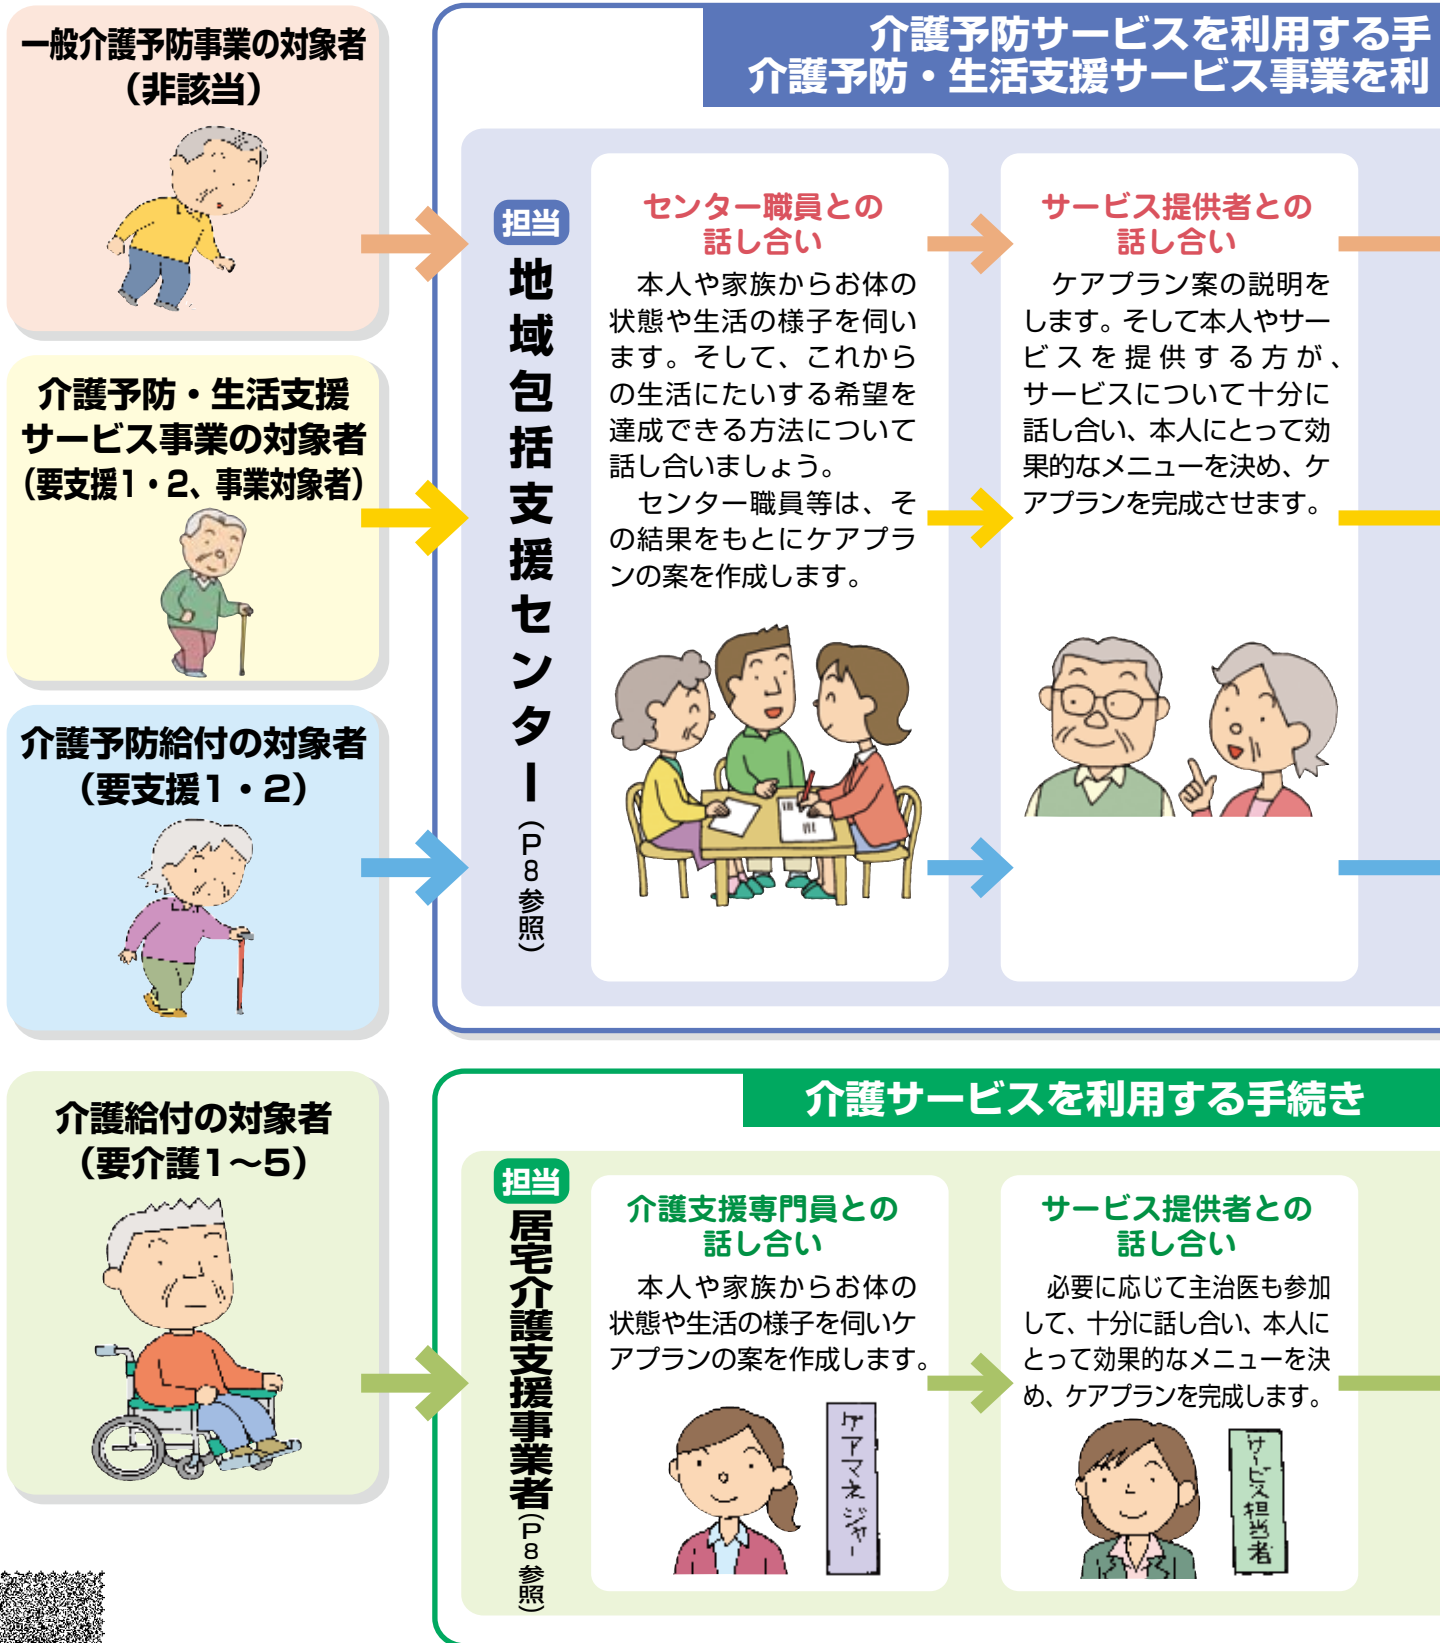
一般介護予防事業の対象者（非該当）

介護予防・生活支援サービス事業の対象者（要支援1・2、事業対象者）

介護予防給付の対象者（要支援1・2）

介護予防サービスを利用する手
介護予防・生活支援サービス事業を利

担当
地域包括支援センター（P8参照）

センター職員との話し合い

本人や家族からお体の状態や生活の様子を伺います。そして、これからの生活にたいする希望を達成できる方法について話し合いましょう。

センター職員等は、その結果をもとにケアプランの案を作成します。

サービス提供者との話し合い

ケアプラン案の説明をします。そして本人やサービスを提供する方が、サービスについて十分に話し合い、本人にとって効果的なメニューを決め、ケアプランを完成させます。

介護給付の対象者（要介護1～5）

介護サービスを利用する手続き

担当
居宅介護支援事業者（P8参照）

介護支援専門員との話し合い

本人や家族からお体の状態や生活の様子を伺いケアプランの案を作成します。

ケアマネジャー

サービス提供者との話し合い

必要に応じて主治医も参加して、十分に話し合い、本人にとって効果的なメニューを決め、ケアプランを完成します。

サービス担当者